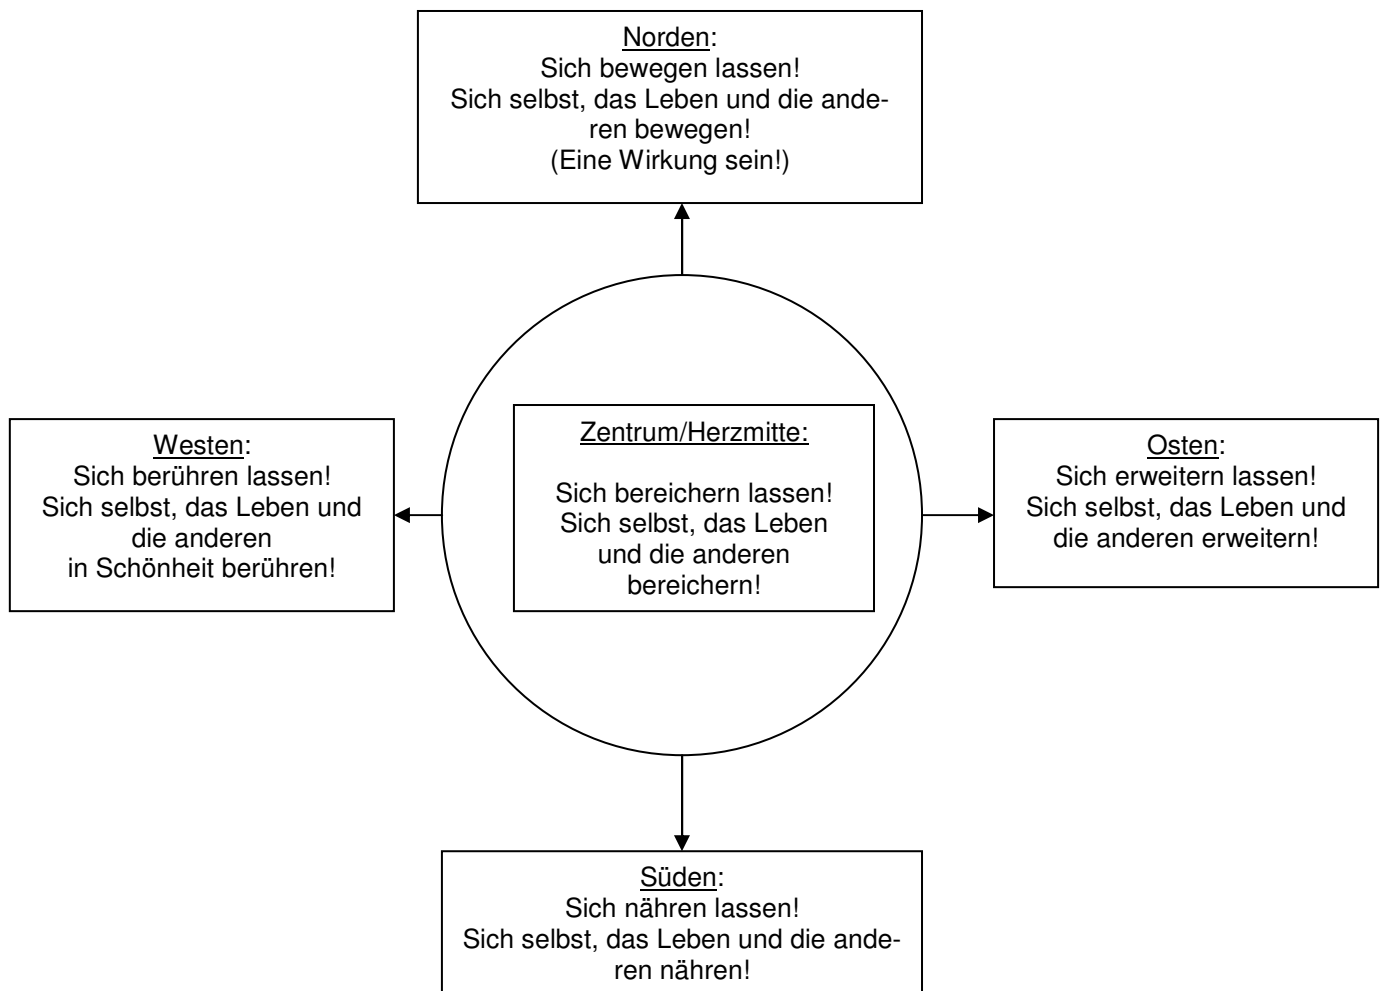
Norden:
Sich bewegen lassen!
Sich selbst, das Leben und die anderen bewegen!
(Eine Wirkung sein!)

Westen:
Sich berühren lassen!
Sich selbst, das Leben und die anderen in Schönheit berühren!

Zentrum/Herzmitte:

Sich bereichern lassen!
Sich selbst, das Leben und die anderen bereichern!

Osten:
Sich erweitern lassen!
Sich selbst, das Leben und die anderen erweitern!

Süden:
Sich nähren lassen!
Sich selbst, das Leben und die anderen nähren!